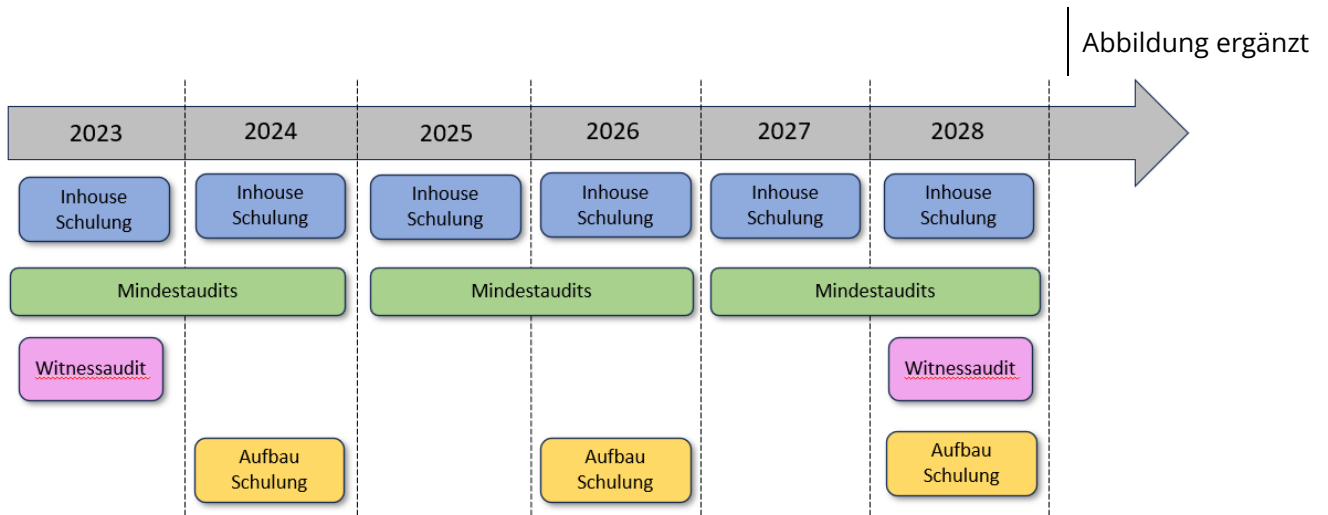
Abbildung ergänzt

| 2023 | 2024 | 2025 | 2026 | 2027 | 2028 |
|---|---|---|---|---|---|
| Inhouse Schulung | Inhouse Schulung | Inhouse Schulung | Inhouse Schulung | Inhouse Schulung | Inhouse Schulung |
| Mindestaudits | | Mindestaudits | | Mindestaudits | |
| Witnessaudit | | | | | Witnessaudit |
| | Aufbau Schulung | | Aufbau Schulung | | Aufbau Schulung |